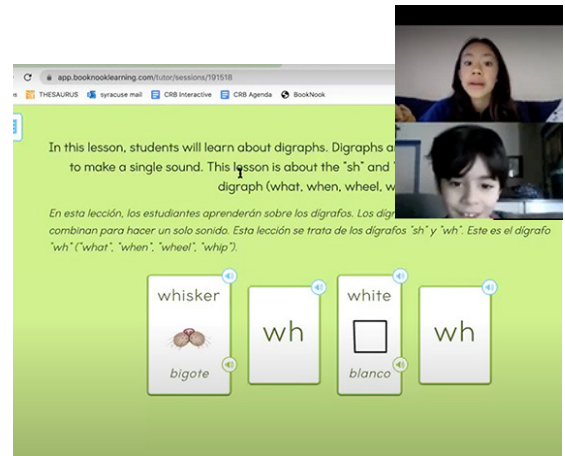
app.booknooklearning.com/tutor/sessions/191518

THESAURUS syracuse mail CRB Interactive CRB Agenda BookNook

In this lesson, students will learn about digraphs. Digraphs a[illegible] to make a single sound. This lesson is about the "sh" and "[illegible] digraph (what, when, wheel, w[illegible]

En esta lección, los estudiantes aprenderán sobre los dígrafos. Los díg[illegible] combinan para hacer un solo sonido. Esta lección se trata de los dígrafos "sh" y "wh". Este es el dígrafo "wh" ("what", "when", "wheel", "whip").

whisker

bigote

wh

white

blanco

wh